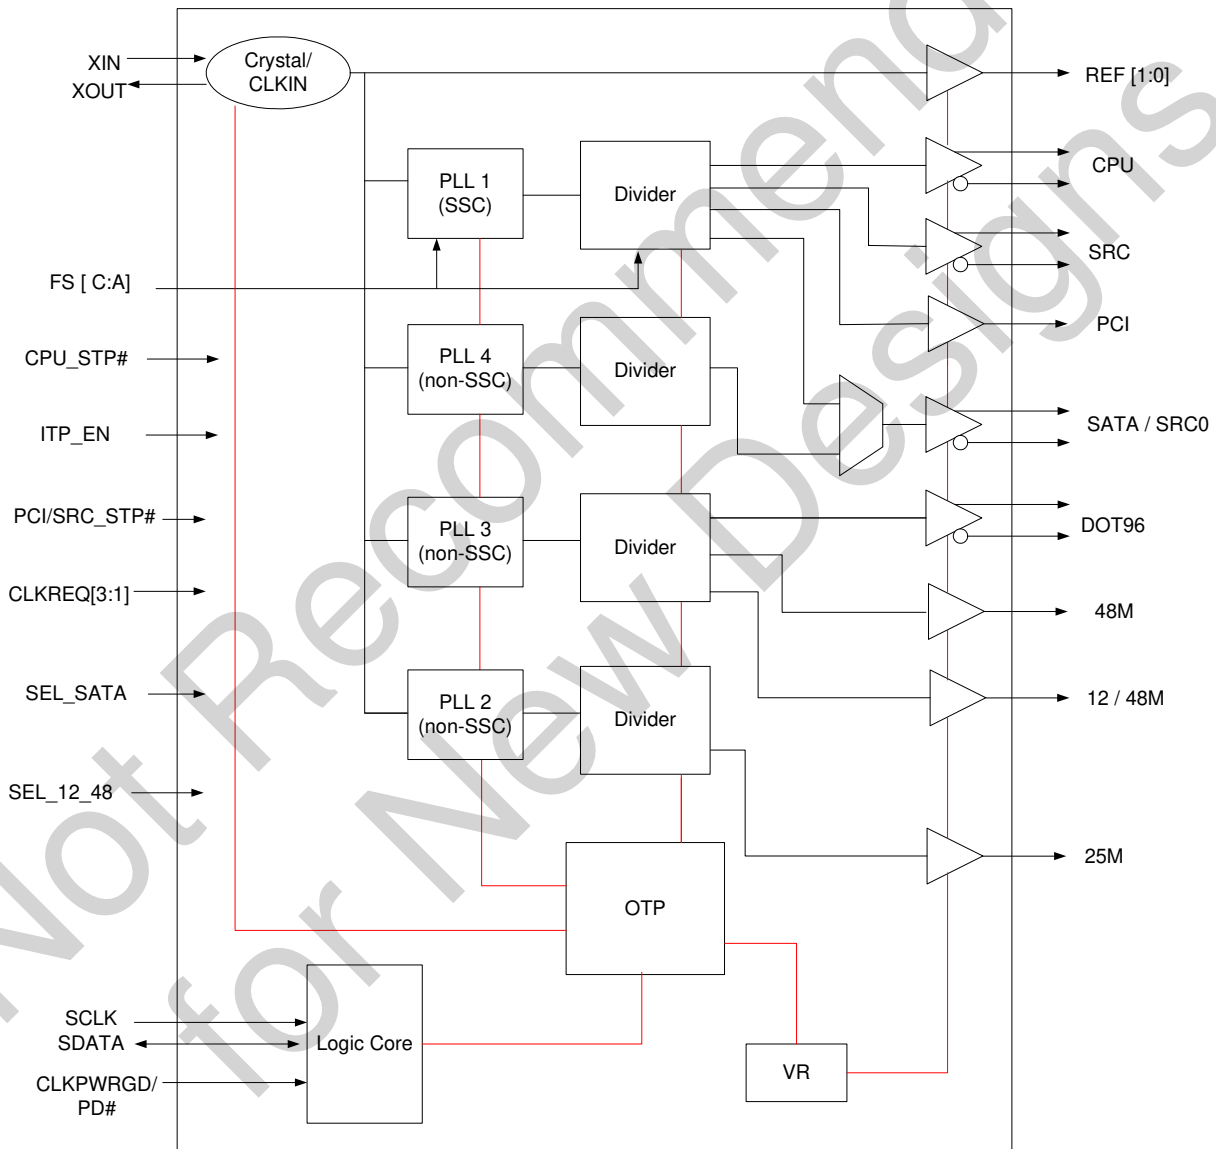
XIN
XOUT
Crystal/
CLKIN
REF [1:0]
PLL 1
(SSC)
Divider
CPU
SRC
FS [ C:A]
PCI
CPU_STP#
PLL 4
(non-SSC)
Divider
ITP_EN
SATA / SRC0
PCI/SRC_STP#
PLL 3
(non-SSC)
Divider
DOT96
CLKREQ[3:1]
48M
SEL_SATA
PLL 2
(non-SSC)
Divider
12 / 48M
SEL_12_48
25M
OTP
SCLK
SDATA
Logic Core
CLKPWRGD/
PD#
VR

Not Recommended for New Designs